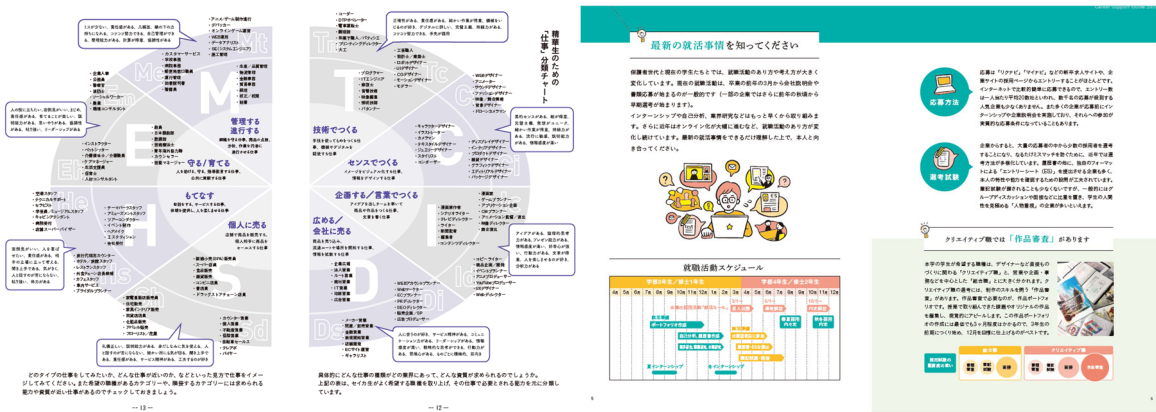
精華生のための「仕事」分類チャート

管理する／進行する

守る／育てる

もてなす

個人に売る

技術でつくる

センスでつくる

企画する／営業でつくる

広める／会社に売る

どのタイプの仕事をしてみたいか、どんな仕事が近いのか、などといった主要な特徴を考えて仕事をイメージしてみてください。また希望の職種があるカテゴリーや、隣接するカテゴリーには求められる能力や資質が近い仕事があるのでチェックしておきましょう。

— 13 —

具体的にどんな仕事の種類がどの業界にあって、どんな資質が求められるのでしょうか。上図の表は、セイカ生がよく希望する職種を取り上げ、その仕事で必要とされる能力を元に分類しています。

— 12 —

最新の就活事情を知ってください

保護者世代と現在の学生たちとでは、就職活動のあり方や考え方が大きく変化しています。現在の就職活動は、卒業の前年の3月から会社説明会や書類選考が始まるのが一般的です（一部の企業ではさらに前年の秋頃から早期選考が始まります）。インターンシップや自己分析、業界研究などはもっと早くから取り組みます。さらに近年はオンライン化が大幅に進むなど、就職活動のあり方が変化し続けています。最新の就活事情をできるだけ理解した上で、本人と向き合ってください。

就職活動スケジュール

応募方法

応募は「リクナビ」「マイナビ」などの新卒求人サイトや、企業サイトの採用ページからエントリーすることがほとんどです。インターネットで比較的簡単に応募できるので、エントリー数は一人あたり平均20数社といわれ、数千名の応募が殺到する人気企業も少なくありません。また多くの企業が応募前にインターンシップや企業説明会を実施しており、それらへの参加が実質的な応募条件になっていることもあります。

選考試験

企業からすると、大量の応募者の中から少数の採用者を選考することになり、なるだけミスマッチを防ぐために、応募で志望動機書や自己PRを提出する「エントリーシート（ES）」を提出させる企業も多く、本人の特性や能力を確認する試験が工夫されています。書類選考が課されることも少なくないですが、一般的にはグループディスカッションや面接などに比重を置き、学生の人間性を見極める「人物重視」の企業が多いといえます。

クリエイティブ職では「作品審査」があります

本学の学生が希望する職種は、デザイナーなど最終ものづくりに関わる「クリエイティブ職」と、営業や企画・事務などを中心とした「総合職」とに大きく分けられます。クリエイティブ職の選考には、制作のスキルを測る「作品審査」があります。作品審査の多くは、作品やポートフォリオです。普段で取り組んできた課題やオリジナルの作品を編集し、提案力をアピールします。この作品ポートフォリオの作成には少なくとも3ヶ月程度はかかるので、3年生の前期ごろから準備し、12月を目標に仕上げるのがベストです。

総合職

クリエイティブ職